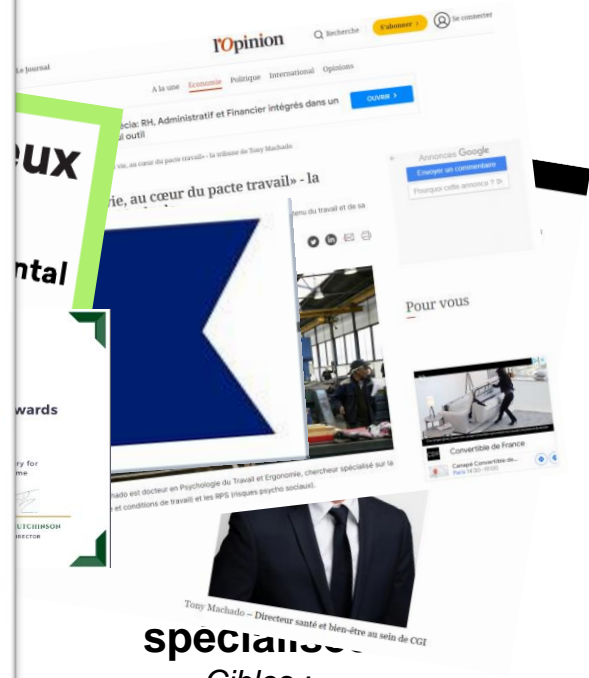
eux

ntal

wards

ry for
me

UTCHINSON
RECTOR

Le Journal

l'Opinion

Recherche

S'abonner

Se connecter

A la une Economie Politique International Opinions

ecia: RH, Administratif et Financier intégrés dans un seul outil

OUVRIR

vie, au cœur du pacte travail» - la tribune de Tony Machado

vie, au cœur du pacte travail» - la

enu du travail et de sa

Annonces Google

Envoyer un commentaire

Pourquoi cette annonce ?

Pour vous

Convertible de France

Canapé Convertible de...

hado est docteur en Psychologie du Travail et Ergonomie, chercheur spécialisé sur la et conditions de travail et les RPS (risques psycho sociaux).

Tony Machado – Directeur santé et bien-être au sein de CGI

spécialisé

Cibles :